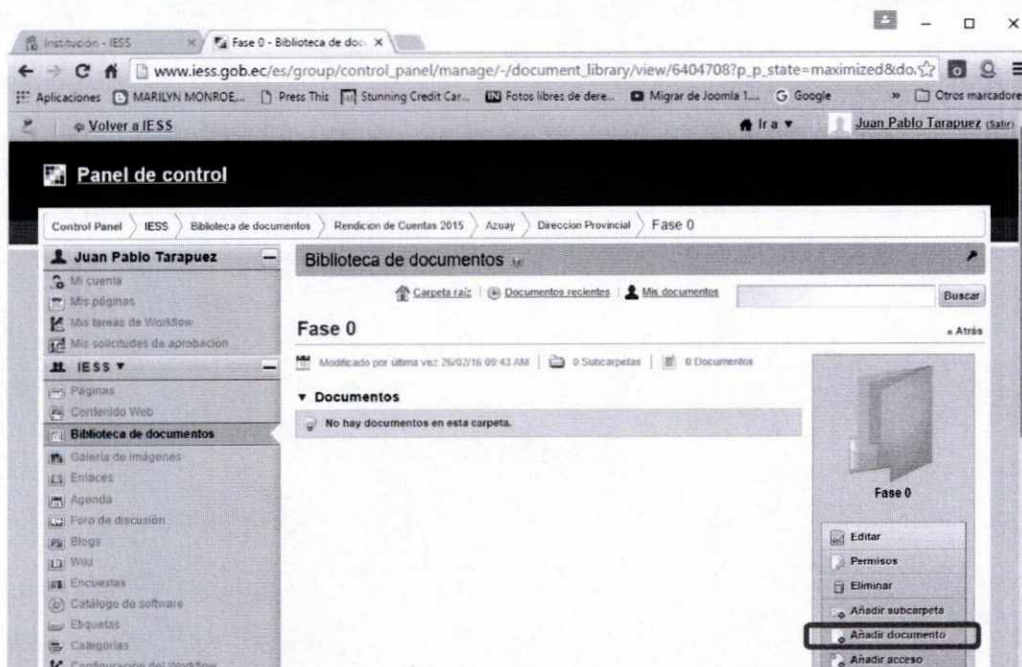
Institución - IESS
Fase 0 - Biblioteca de doc
www.iess.gob.ec/es/group/control_panel/manage/-/document_library/view/6404708?p_p_state=maximized&do
Aplicaciones MARILYN MONROE... Press This Stunning Credit Car... Fotos libres de dere... Migrar de Joomla 1.... Google » Otros marcadores
Volver a IESS
Ir a
Juan Pablo Tarapuez (Salir)

Panel de control

Control Panel IESS Biblioteca de documentos Rendicion de Cuentas 2015 Azuay Direccion Provincial Fase 0

Juan Pablo Tarapuez
Mi cuenta
Mis páginas
Mis tareas de Workflow
Mis solicitudes de aprobación
IESS
Páginas
Contenido Web
Biblioteca de documentos
Galería de imágenes
Enlaces
Agenda
Foro de discusión
Blogs
Wiki
Encuestas
Catálogo de software
Etiquetas
Categorías
Configuración del Workflow

Biblioteca de documentos
Carpeta raíz | Documentos recientes | Mis documentos
Buscar
Fase 0
« Atrás
Modificado por última vez 26/02/16 09:43 AM | 0 Subcarpetas | 0 Documentos
Documentos
No hay documentos en esta carpeta.
Fase 0
Editar
Permisos
Eliminar
Añadir subcarpeta
Añadir documento
Añadir acceso